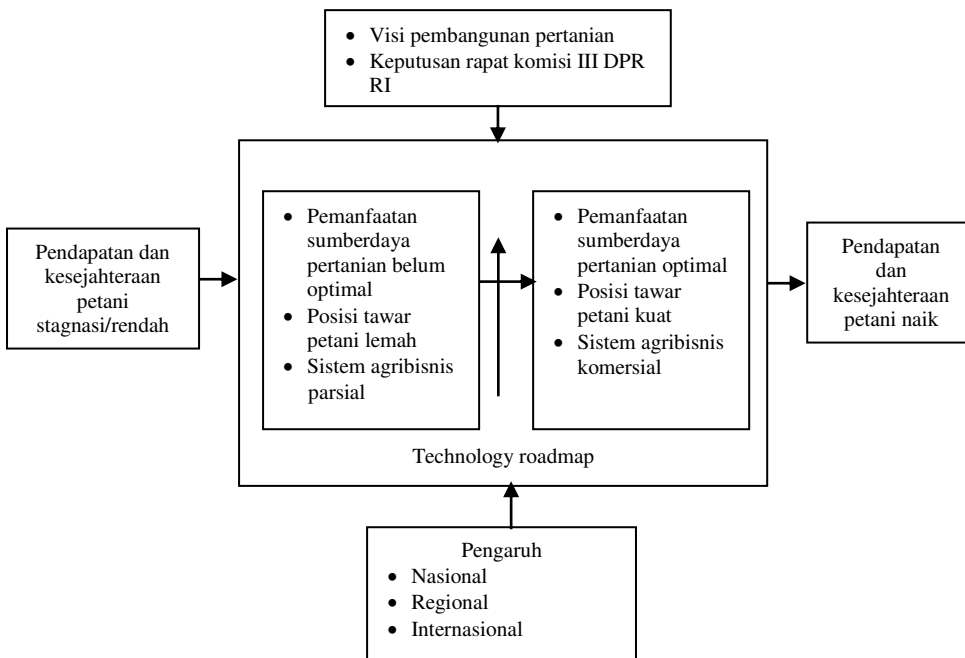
- Visi pembangunan pertanian
- Keputusan rapat komisi III DPR RI

Pendapatan dan kesejahteraan petani stagnasi/rendah

- Pemanfaatan sumberdaya pertanian belum optimal
- Posisi tawar petani lemah
- Sistem agribisnis parsial

- Pemanfaatan sumberdaya pertanian optimal
- Posisi tawar petani kuat
- Sistem agribisnis komersial

Technology roadmap

Pendapatan dan kesejahteraan petani naik

Pengaruh
- Nasional
- Regional
- Internasional